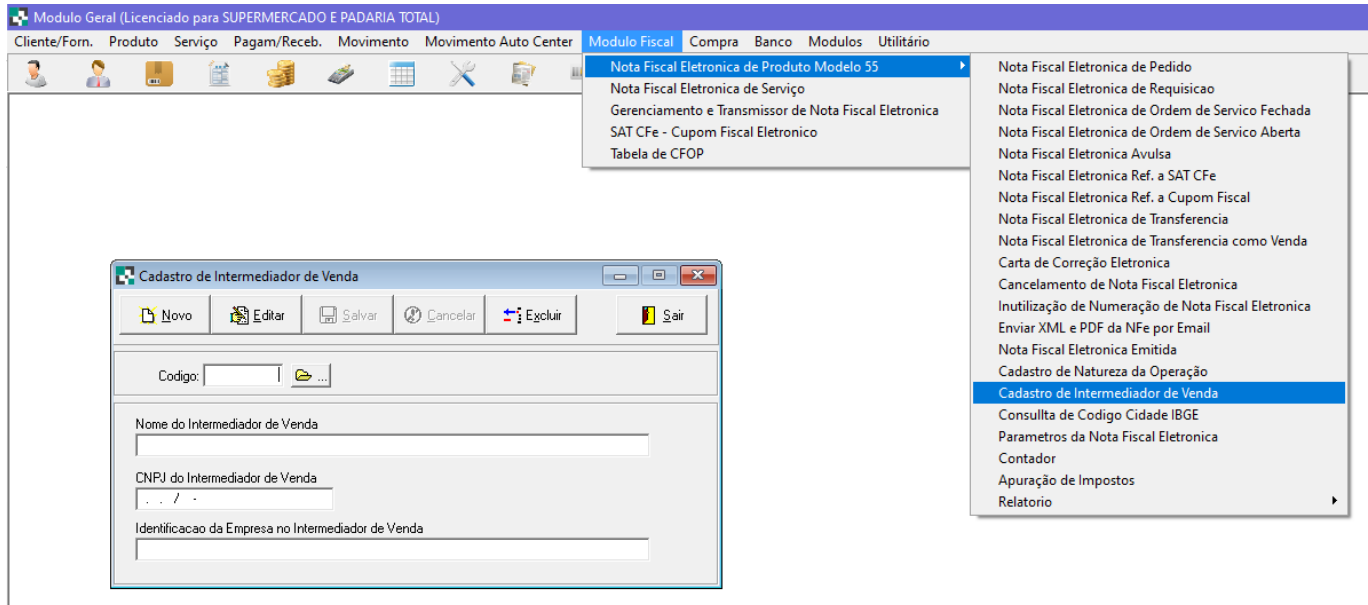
Modulo Geral (Licenciado para SUPERMERCADO E PADARIA TOTAL)

Cliente/Forn. Produto Serviço Pagam/Receb. Movimento Movimento Auto Center Modulo Fiscal Compra Banco Modulos Utilitário

Nota Fiscal Eletronica de Produto Modelo 55
Nota Fiscal Eletronica de Serviço
Gerenciamento e Transmissor de Nota Fiscal Eletronica
SAT CFe - Cupom Fiscal Eletronico
Tabela de CFOP

Nota Fiscal Eletronica de Pedido
Nota Fiscal Eletronica de Requisicao
Nota Fiscal Eletronica de Ordem de Servico Fechada
Nota Fiscal Eletronica de Ordem de Servico Aberta
Nota Fiscal Eletronica Avulsa
Nota Fiscal Eletronica Ref. a SAT CFe
Nota Fiscal Eletronica Ref. a Cupom Fiscal
Nota Fiscal Eletronica de Transferencia
Nota Fiscal Eletronica de Transferencia como Venda
Carta de Correção Eletronica
Cancelamento de Nota Fiscal Eletronica
Inutilização de Numeração de Nota Fiscal Eletronica
Enviar XML e PDF da NFe por Email
Nota Fiscal Eletronica Emitida
Cadastro de Natureza da Operação
Cadastro de Intermediador de Venda
Consullta de Codigo Cidade IBGE
Parametros da Nota Fiscal Eletronica
Contador
Apuração de Impostos
Relatorio

Cadastro de Intermediador de Venda

Novo Editar Salvar Cancelar Excluir Sair

Codigo: ...

Nome do Intermediador de Venda

CNPJ do Intermediador de Venda
. . / -

Identificacao da Empresa no Intermediador de Venda